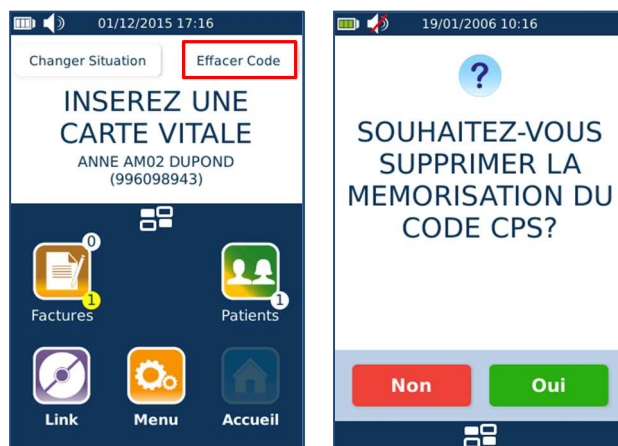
01/12/2015 17:16

Changer Situation

Effacer Code

INSEREZ UNE CARTE VITALE

ANNE AM02 DUPOND (996098943)

0

1

Factures

1

Patients

Link

Menu

Accueil

19/01/2006 10:16

?

SOUHAITEZ-VOUS SUPPRIMER LA MEMORISATION DU CODE CPS?

Non

Oui